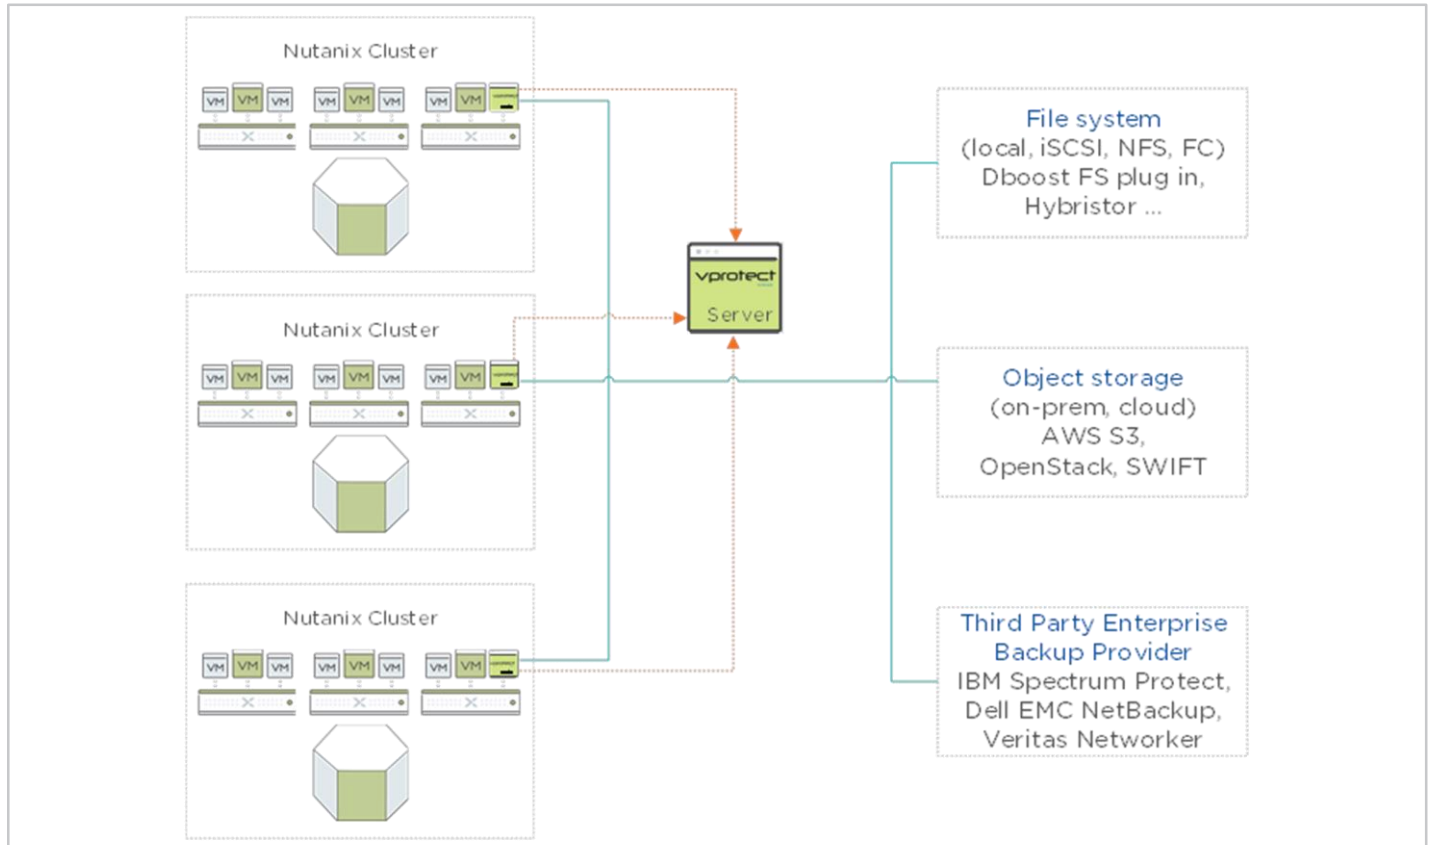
Nutanix Cluster

VM VM VM VM VM VM VM VM

Nutanix Cluster

VM VM VM VM VM VM VM VM

Nutanix Cluster

VM VM VM VM VM VM VM VM

vprotect
Server

File system
(local, iSCSI, NFS, FC)
Dboost FS plug in,
Hybristor ...

Object storage
(on-prem, cloud)
AWS S3,
OpenStack, SWIFT

Third Party Enterprise
Backup Provider
IBM Spectrum Protect,
Dell EMC NetBackup,
Veritas Networker